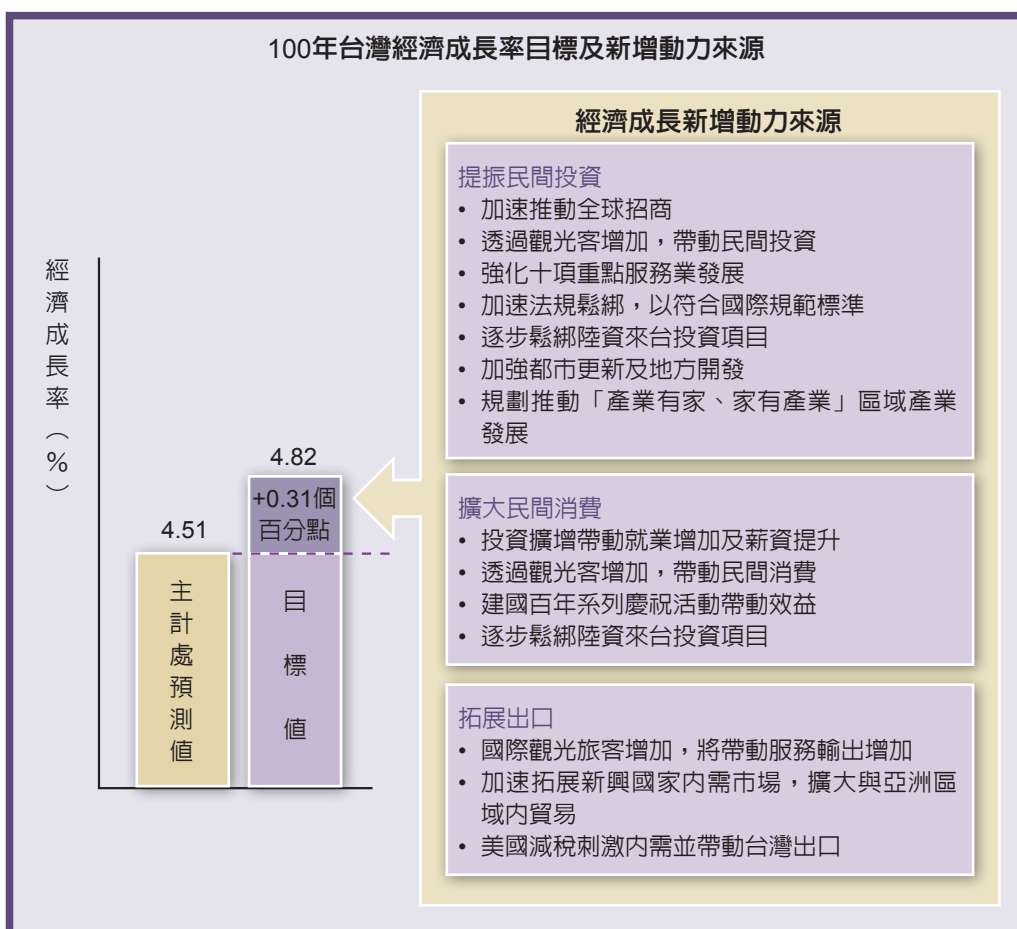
100年台灣經濟成長率目標及新增動力來源

經濟成長率（%）

4.51

主計處預測值

4.82

+0.31個百分點

目標值

經濟成長新增動力來源

提振民間投資
• 加速推動全球招商
• 透過觀光客增加，帶動民間投資
• 強化十項重點服務業發展
• 加速法規鬆綁，以符合國際規範標準
• 逐步鬆綁陸資來台投資項目
• 加強都市更新及地方開發
• 規劃推動「產業有家、家有產業」區域產業發展

擴大民間消費
• 投資擴增帶動就業增加及薪資提升
• 透過觀光客增加，帶動民間消費
• 建國百年系列慶祝活動帶動效益
• 逐步鬆綁陸資來台投資項目

拓展出口
• 國際觀光旅客增加，將帶動服務輸出增加
• 加速拓展新興國家內需市場，擴大與亞洲區域內貿易
• 美國減稅刺激內需並帶動台灣出口